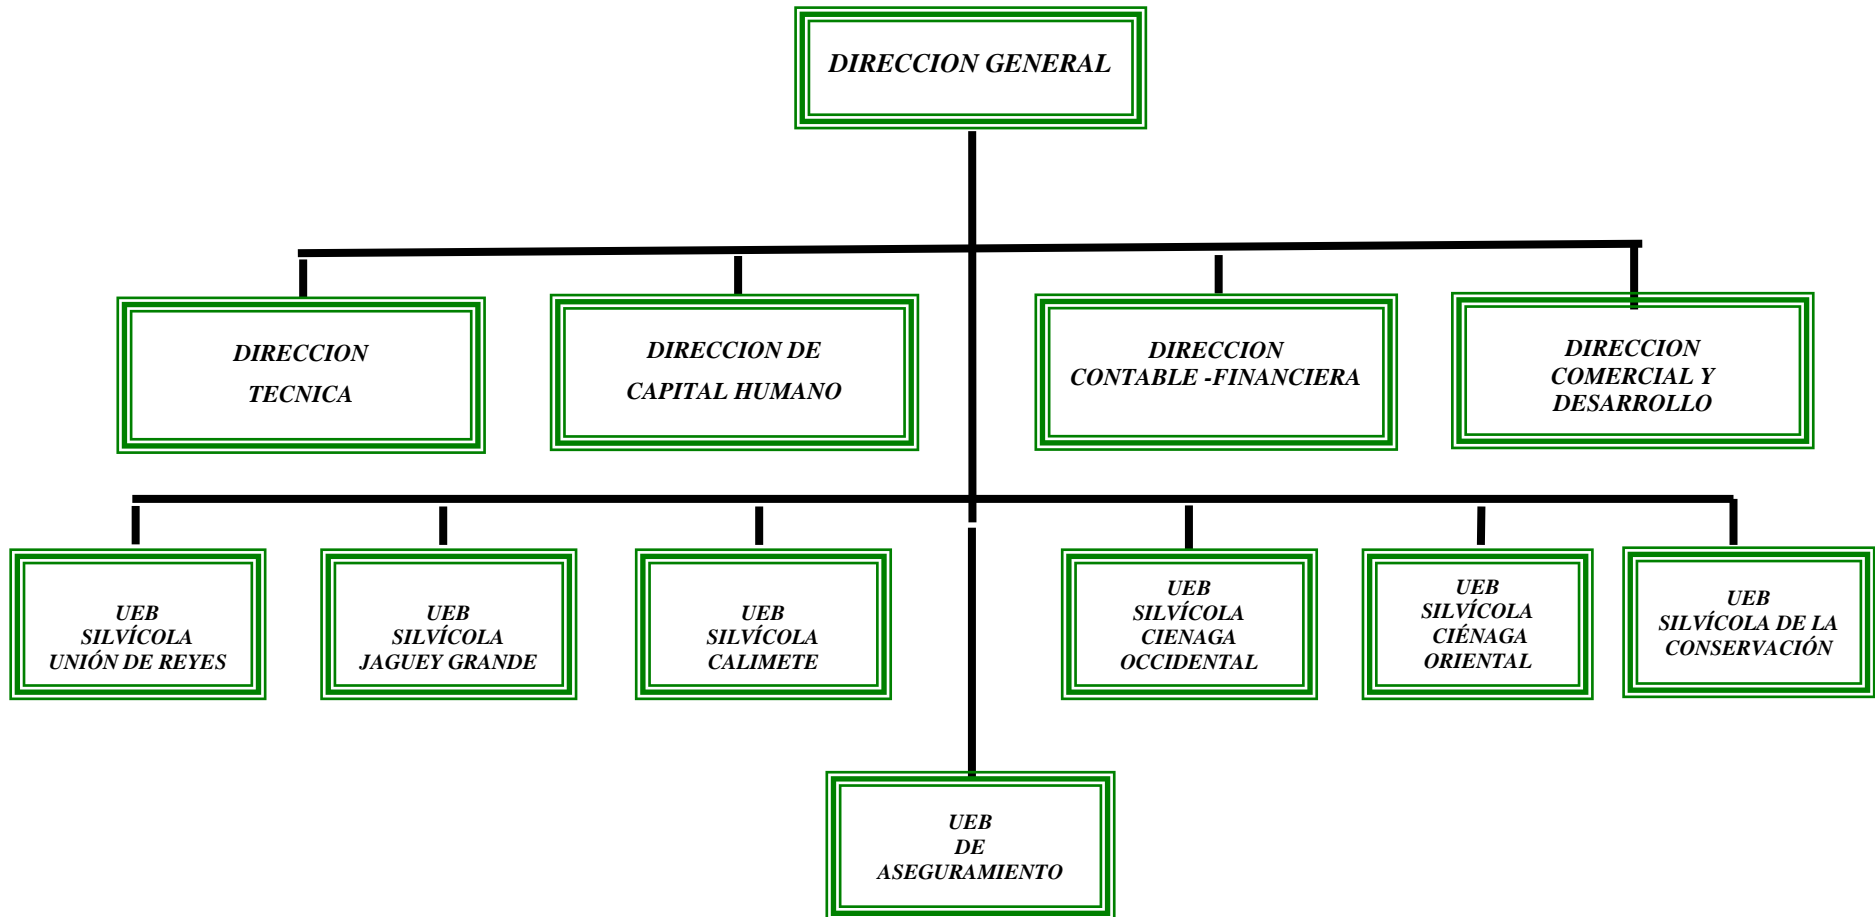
DIRECCION GENERAL

DIRECCION TECNICA

DIRECCION DE CAPITAL HUMANO

DIRECCION CONTABLE -FINANCIERA

DIRECCION COMERCIAL Y DESARROLLO

UEB SILVÍCOLA UNIÓN DE REYES

UEB SILVÍCOLA JAGUEY GRANDE

UEB SILVÍCOLA CALIMETE

UEB SILVÍCOLA CIENAGA OCCIDENTAL

UEB SILVÍCOLA CIÉNAGA ORIENTAL

UEB SILVÍCOLA DE LA CONSERVACIÓN

UEB DE ASEGURAMIENTO